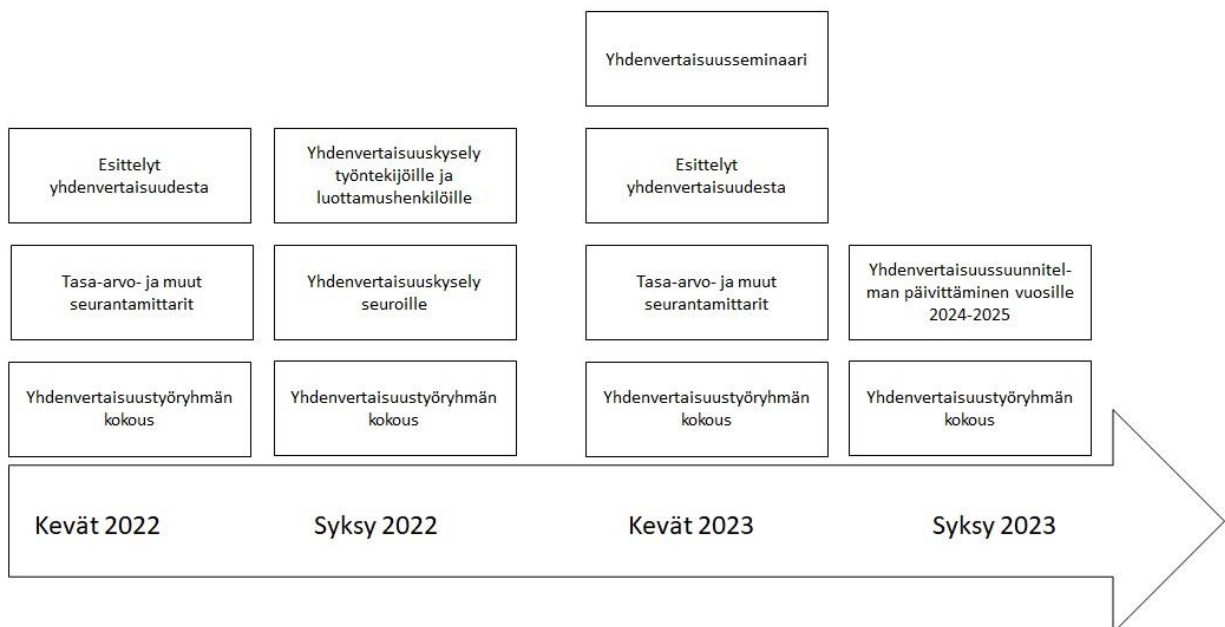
Esittelyt yhdenvertaisuudesta

Tasa-arvo- ja muut seurantamittarit

Yhdenvertaisuustyöryhmän kokous

Yhdenvertaisuuskysely työntekijöille ja luottamushenkilöille

Yhdenvertaisuuskysely seuroille

Yhdenvertaisuustyöryhmän kokous

Yhdenvertaisuusseminaari

Esittelyt yhdenvertaisuudesta

Tasa-arvo- ja muut seurantamittarit

Yhdenvertaisuustyöryhmän kokous

Yhdenvertaisuussuunnitelman päivittäminen vuosille 2024-2025

Yhdenvertaisuustyöryhmän kokous

Kevät 2022

Syksy 2022

Kevät 2023

Syksy 2023